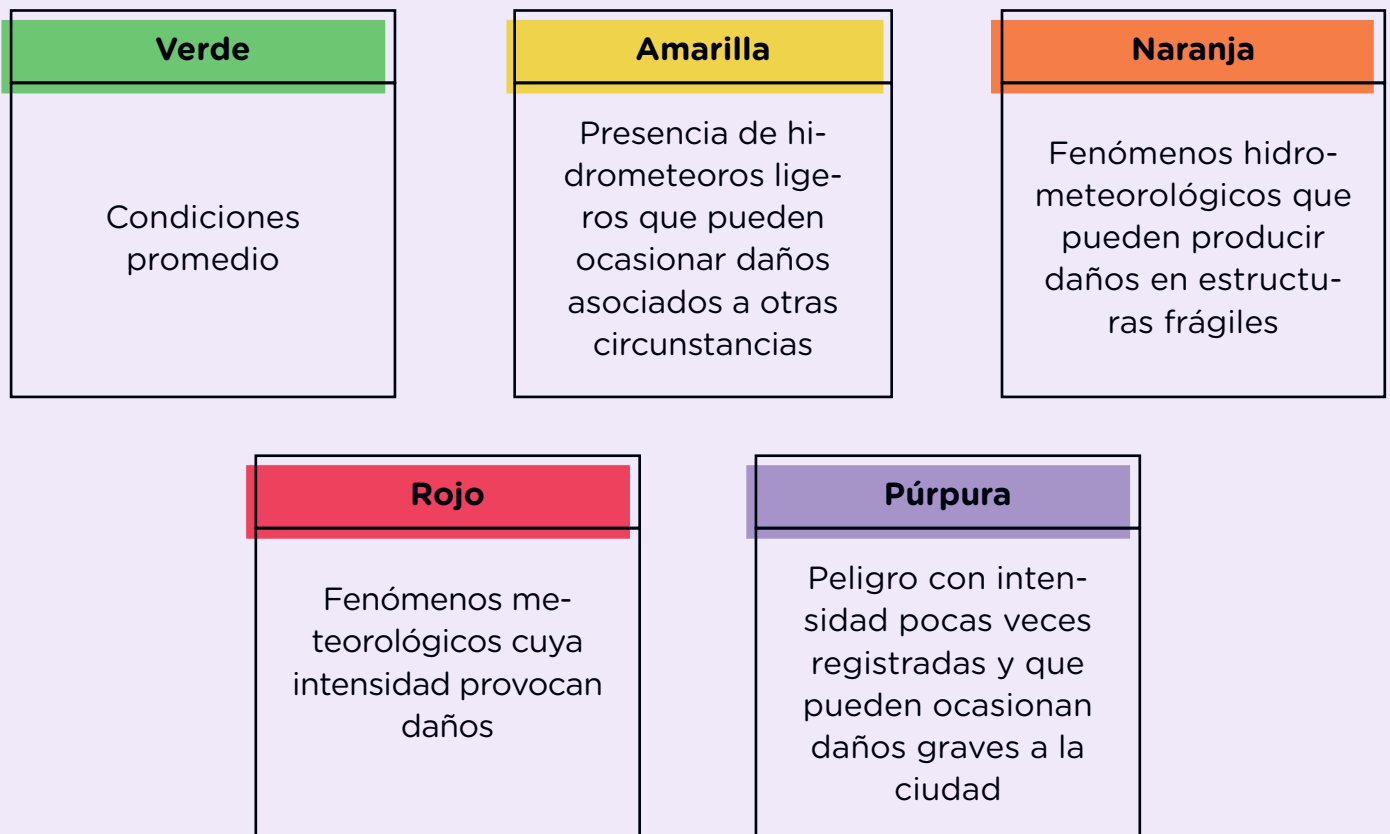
Verde

Condiciones promedio

Amarilla

Presencia de hidrometeoros ligeros que pueden ocasionar daños asociados a otras circunstancias

Naranja

Fenómenos hidrometeorológicos que pueden producir daños en estructuras frágiles

Rojo

Fenómenos meteorológicos cuya intensidad provocan daños

Púrpura

Peligro con intensidad pocas veces registradas y que pueden ocasionan daños graves a la ciudad